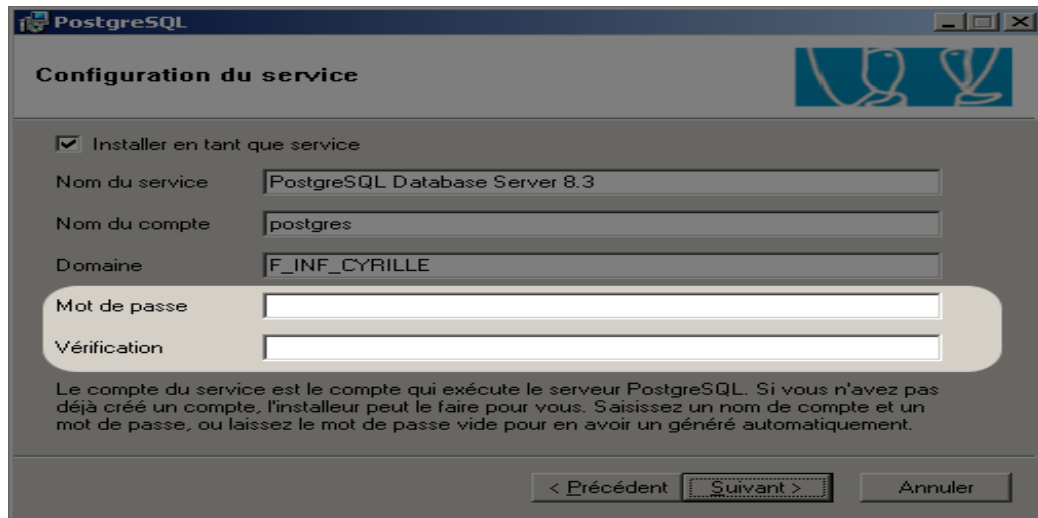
PostgreSQL

Configuration du service

Installer en tant que service

Nom du service PostgreSQL Database Server 8.3

Nom du compte postgres

Domaine F_INF_CYRILLE

Mot de passe

Vérification

Le compte du service est le compte qui exécute le serveur PostgreSQL. Si vous n'avez pas déjà créé un compte, l'installeur peut le faire pour vous. Saisissez un nom de compte et un mot de passe, ou laissez le mot de passe vide pour en avoir un généré automatiquement.

< Précédent Suivant > Annuler